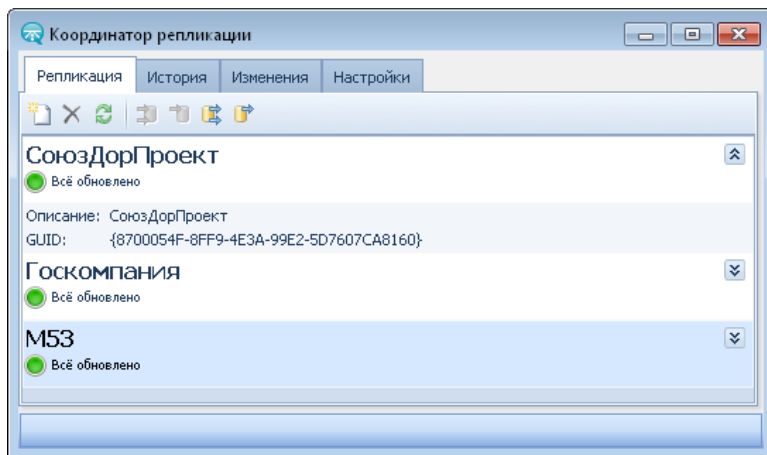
Координатор репликации

Репликация | История | Изменения | Настройки

СоюзДорПроект
Всё обновлено

Описание: СоюзДорПроект
GUID: {8700054F-8FF9-4E3A-99E2-5D7607CA8160}

Госкомпания
Всё обновлено

М53
Всё обновлено